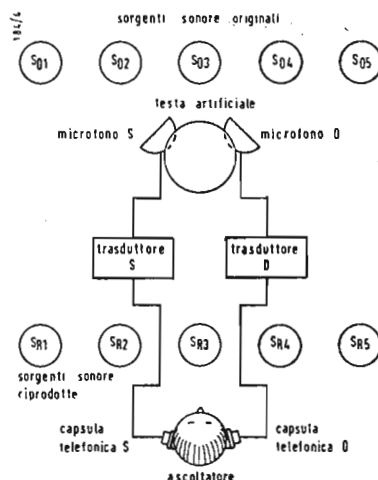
184/4

sorgenti sonore originali

$S_{01}$ $S_{02}$ $S_{03}$ $S_{04}$ $S_{05}$

testa artificiale

microfono S

microfono D

trasduttore S

trasduttore D

$S_{R1}$ $S_{R2}$ $S_{R3}$ $S_{R4}$ $S_{R5}$

sorgenti sonore riprodotte

capsula telefonica S

capsula telefonica D

ascoltatore